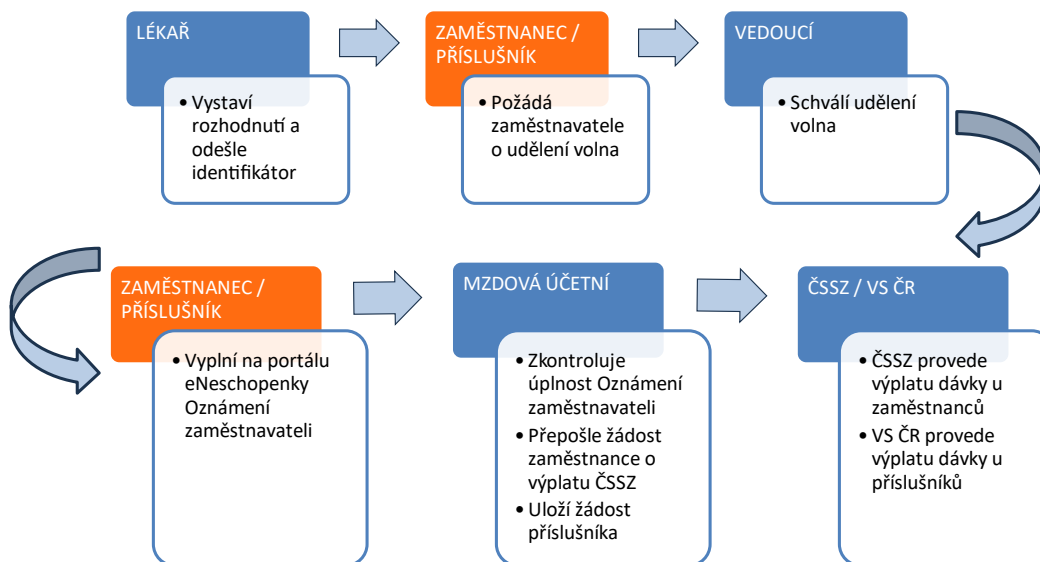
LÉKAŘ

• Vystaví rozhodnutí a odešle identifikátor

ZAMĚSTNANEC / PŘÍSLUŠNÍK

• Požádá zaměstnavatele o udělení volna

VEDOUCÍ

• Schválí udělení volna

ZAMĚSTNANEC / PŘÍSLUŠNÍK

• Vyplní na portálu eNeschopenky Oznámení zaměstnavateli

MZDOVÁ ÚČETNÍ

• Zkontroluje úplnost Oznámení zaměstnavateli
• Přepošle žádost zaměstnance o výplatu ČSSZ
• Uloží žádost příslušníka

ČSSZ / VS ČR

• ČSSZ provede výplatu dávky u zaměstnanců
• VS ČR provede výplatu dávky u příslušníků